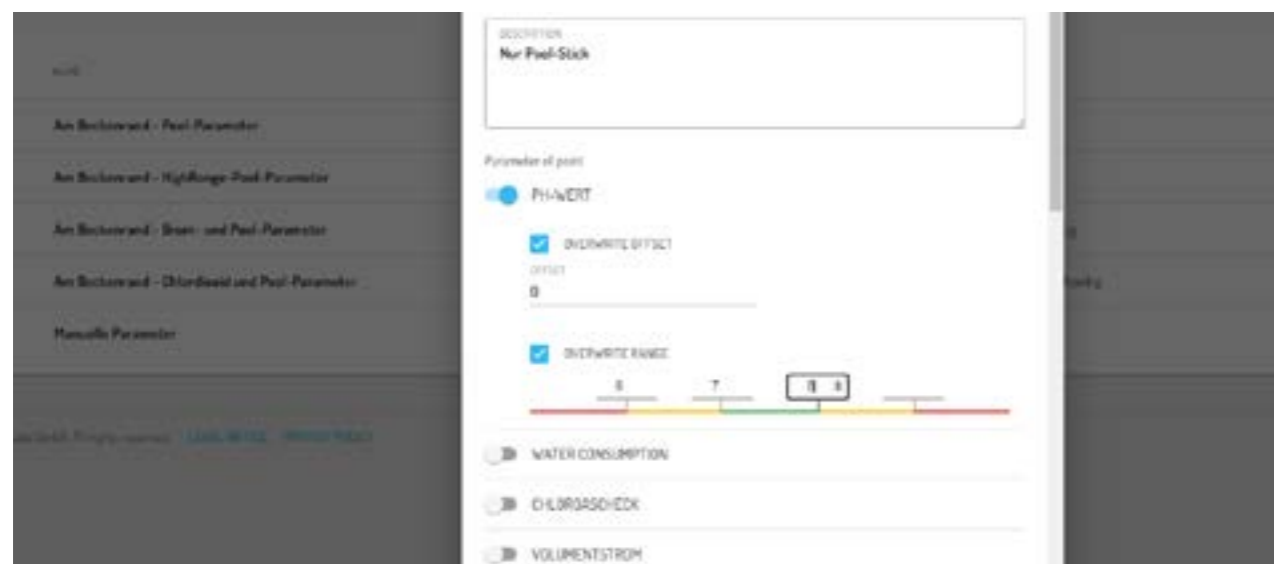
NAME

Am Beckenrand - Pool-Parameter

Am Beckenrand - HighRange-Pool-Parameter

Am Beckenrand - Brom- und Pool-Parameter

Am Beckenrand - Chlordioxid und Pool-Parameter

Manuelle Parameter

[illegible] GmbH. All rights reserved. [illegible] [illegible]

DESCRIPTION
Nur Pool-Stick

Parameter of point

PH-WERT

OVERWRITE OFFSET

OFFSET
0

OVERWRITE RANGE

6 7 8

WATER CONSUMPTION

CHLORGASCHECK

VOLUMENSTROM